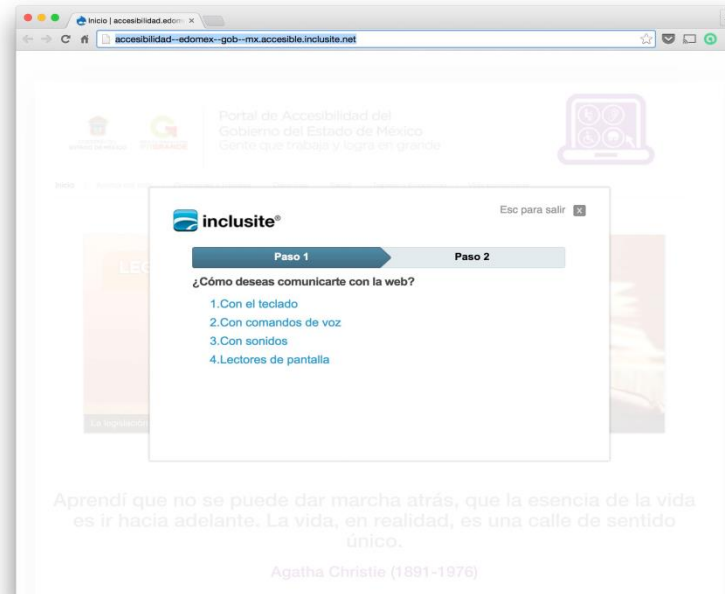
Inicio | accesibilidad.edom ×

accesibilidad--edomex--gob--mx.accesible.inclusite.net

Portal de Accesibilidad del Gobierno del Estado de México
Gente que trabaja y logra en grande

inclusite®

Esc para salir

Paso 1

Paso 2

¿Cómo deseas comunicarte con la web?

1.Con el teclado
2.Con comandos de voz
3.Con sonidos
4.Lectores de pantalla

Aprendí que no se puede dar marcha atrás, que la esencia de la vida es ir hacia adelante. La vida, en realidad, es una calle de sentido único.

Agatha Christie (1891-1976)